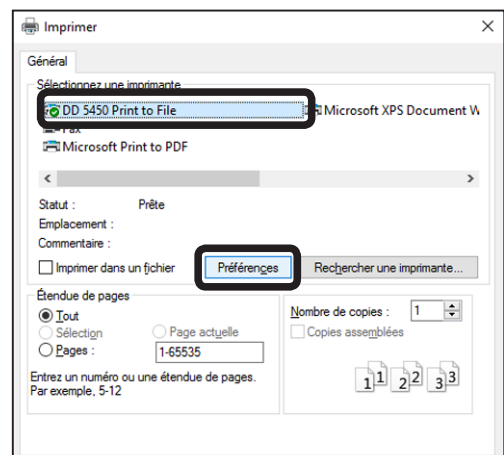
Imprimer
×
Général
Sélectionnez une imprimante
DD 5450 Print to File
Microsoft XPS Document W
Fax
Microsoft Print to PDF
<
>
Statut : Prête
Emplacement :
Commentaire :
Imprimer dans un fichier
Préférences
Rechercher une imprimante...
Étendue de pages
Tout
Sélection
Page actuelle
Pages :
1-65535
Entrez un numéro ou une étendue de pages. Par exemple, 5-12
Nombre de copies :
1
Copies assemblées
1 1 2 2 3 3